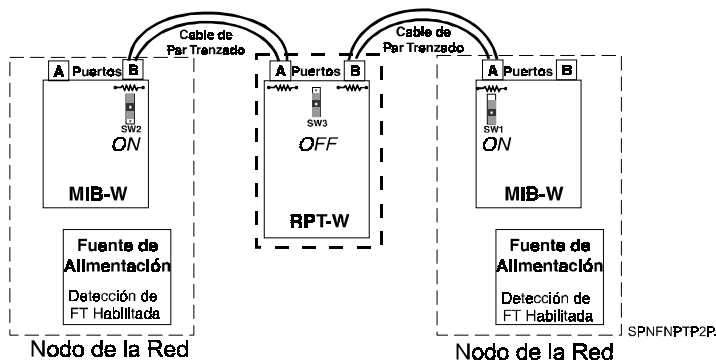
Cable de Par Tranzado

Cable de Par Tranzado

A Puertos B

SW2
ON

MIB-W

Fuente de Allmentación

Detección de FT Habilitada

Nodo de la Red

A Puertos B

SW3
OFF

RPT-W

A Puertos B

SW1
ON

MIB-W

Fuente de Allmentación

Detección de FT Habilitada

SPNFNPTP2P.

Nodo de la Red